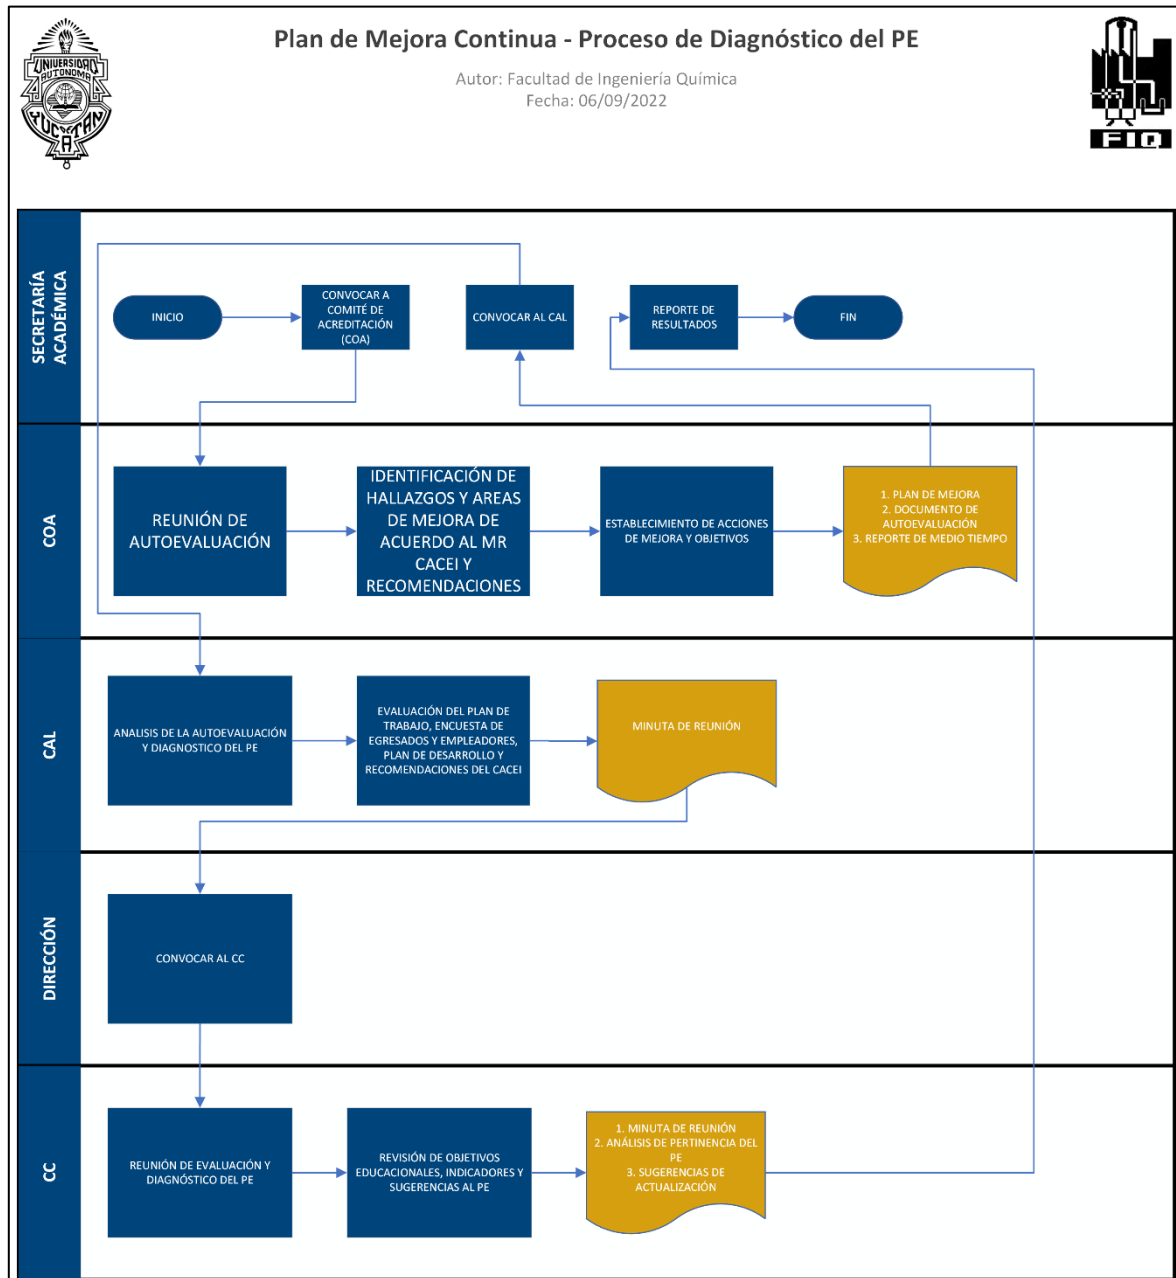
UNIVERSIDAD AUTONOMA DE YUCATAN

Plan de Mejora Continua - Proceso de Diagnóstico del PE

Autor: Facultad de Ingeniería Química
Fecha: 06/09/2022

FIQ

SECRETARÍA ACADÉMICA

INICIO

CONVOCAR A COMITÉ DE ACREDITACIÓN (COA)

CONVOCAR AL CAL

REPORTE DE RESULTADOS

FIN

COA

REUNIÓN DE AUTOEVALUACIÓN

IDENTIFICACIÓN DE HALLAZGOS Y AREAS DE MEJORA DE ACUERDO AL MR CACEI Y RECOMENDACIONES

ESTABLECIMIENTO DE ACCIONES DE MEJORA Y OBJETIVOS

1. PLAN DE MEJORA
2. DOCUMENTO DE AUTOEVALUACIÓN
3. REPORTE DE MEDIO TIEMPO

CAL

ANALISIS DE LA AUTOEVALUACIÓN Y DIAGNOSTICO DEL PE

EVALUACIÓN DEL PLAN DE TRABAJO, ENCUESTA DE EGRESADOS Y EMPLEADORES, PLAN DE DESARROLLO Y RECOMENDACIONES DEL CACEI

MINUTA DE REUNIÓN

DIRECCIÓN

CONVOCAR AL CC

CC

REUNIÓN DE EVALUACIÓN Y DIAGNÓSTICO DEL PE

REVISIÓN DE OBJETIVOS EDUCACIONALES, INDICADORES Y SUGERENCIAS AL PE

1. MINUTA DE REUNIÓN
2. ANÁLISIS DE PERTINENCIA DEL PE
3. SUGERENCIAS DE ACTUALIZACIÓN